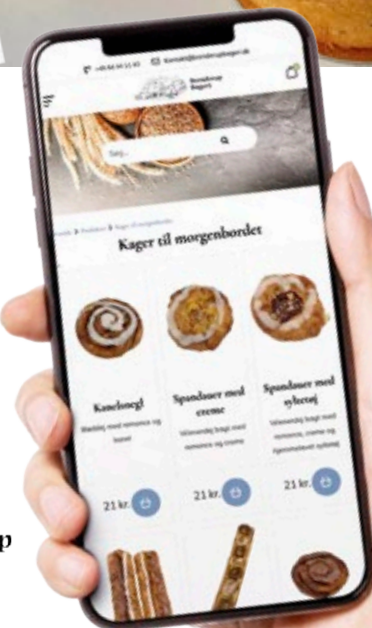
+45 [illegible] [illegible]@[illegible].dk

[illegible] Bageri

Søg...

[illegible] > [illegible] > Kager til morgenbordet

Kager til morgenbordet

Kanelsnegl
Blødbolg med remonce og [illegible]

21 kr.

Spandauer med creme
Velsmagende bagt med remonce og creme

21 kr.

Spandauer med syltetøj
Velsmagende bagt med remonce, creme og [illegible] syltetøj

21 kr.

p